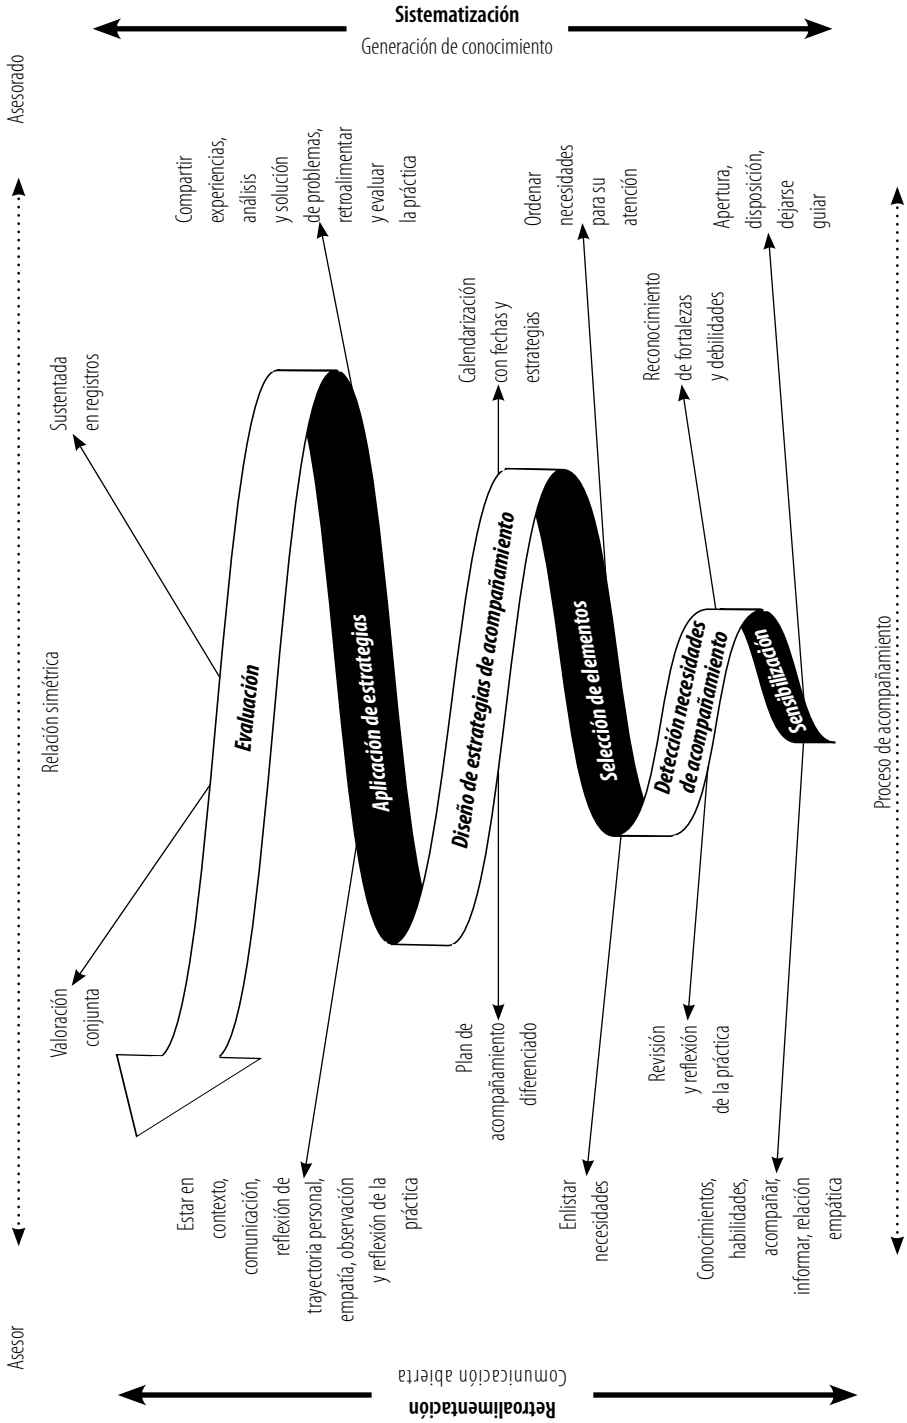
Sistematización
Generación de conocimiento

Asesorado

Compartir experiencias, análisis y solución de problemas, retroalimentar y evaluar la práctica

Ordenar necesidades para su atención

Apertura, disposición, dejarse guiar

Sustentada en registros

Calendarización con fechas y estrategias

Reconocimiento de fortalezas y debilidades

Relación simétrica

Evaluación

Aplicación de estrategias

Diseño de estrategias de acompañamiento

Selección de elementos

Detección necesidades de acompañamiento

Sensibilización

Proceso de acompañamiento

Valoración conjunta

Plan de acompañamiento diferenciado

Revisión y reflexión de la práctica

Estar en contexto, comunicación, reflexión de trayectoria personal, empatía, observación y reflexión de la práctica

Enlistar necesidades

Conocimientos, habilidades, acompañar, informar, relación empática

Asesor

Comunicación abierta
Retroalimentación